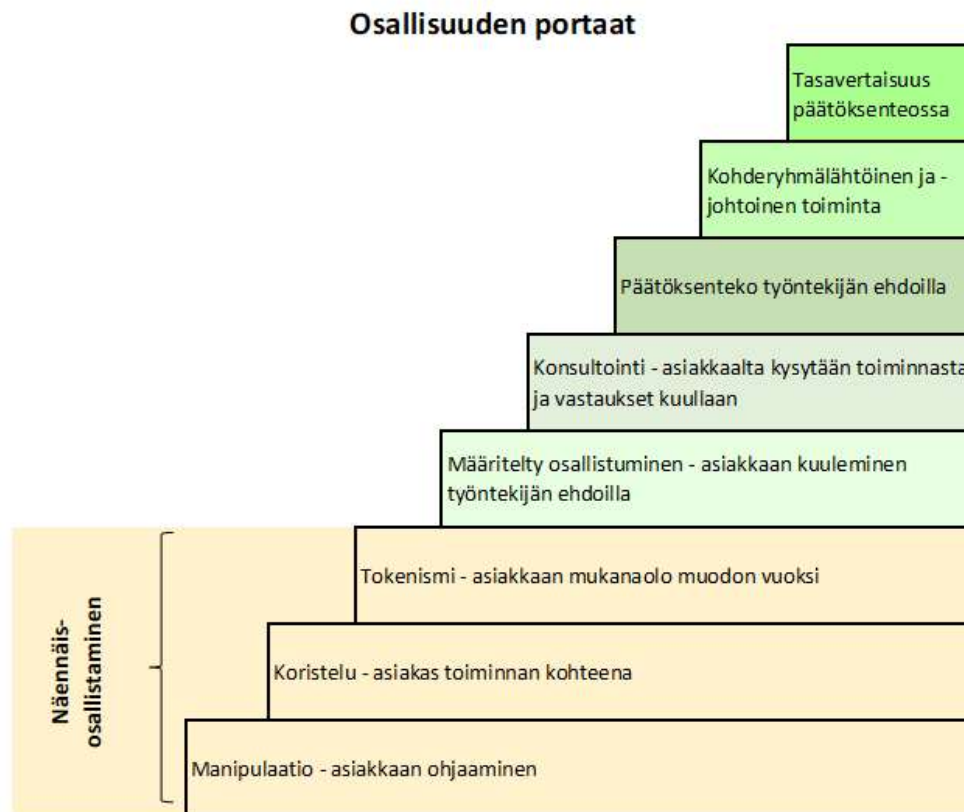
Osallisuuden portaat

Tasavertaisuus päätöksenteossa

Kohderyhmälähtöinen ja -johtoinen toiminta

Päätöksenteko työntekijän ehdoilla

Konsultointi - asiakkaalta kysytään toiminnasta ja vastaukset kuullaan

Määritelty osallistuminen - asiakkaan kuuleminen työntekijän ehdoilla

Tokenismi - asiakkaan mukanaolo muodon vuoksi

Koristelu - asiakas toiminnan kohteena

Manipulaatio - asiakkaan ohjaaminen

Näennäis-osallistaminen